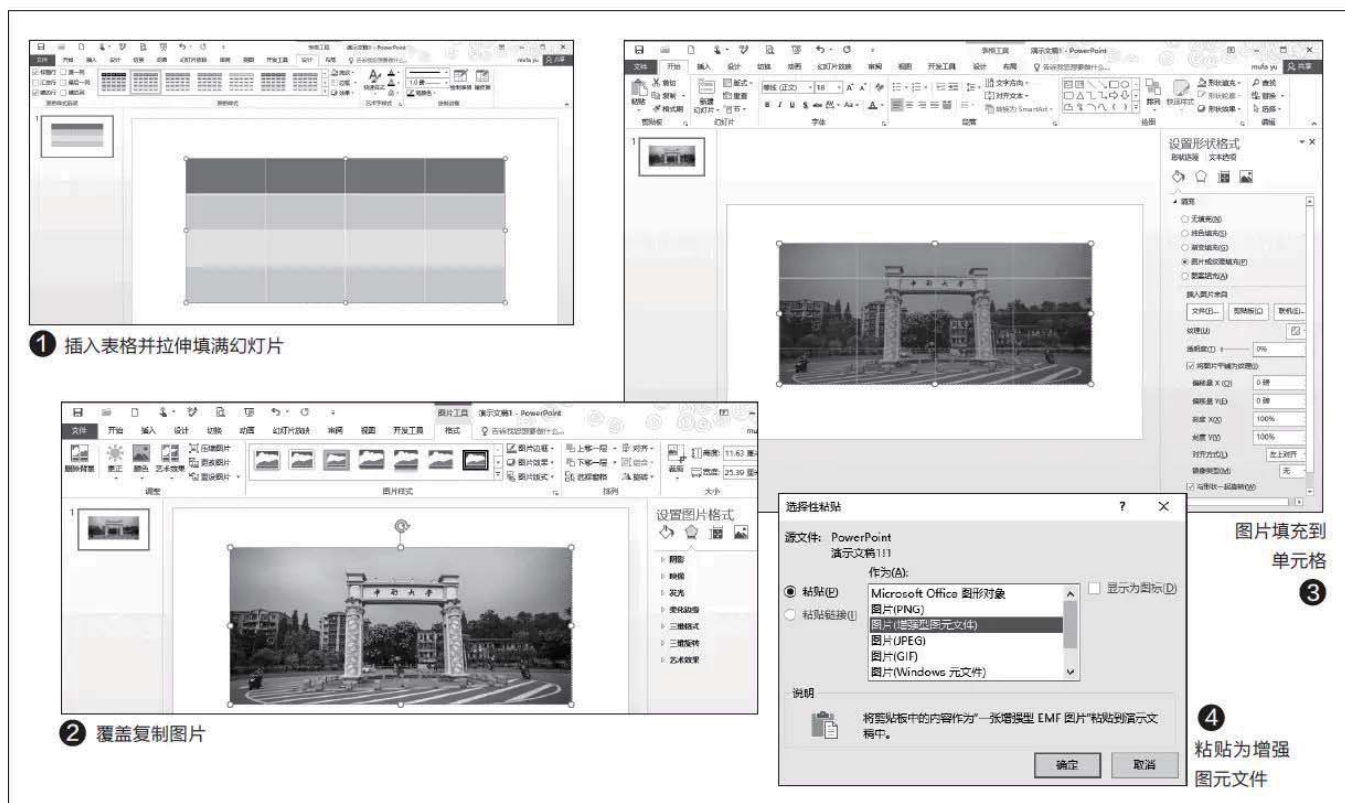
表格工具 演示文稿1 - PowerPoint

文件 开始 插入 设计 切换 动画 幻灯片放映 审阅 视图 开发工具 设计 布局

❶ 插入表格并拉伸填满幻灯片

表格工具 演示文稿1 - PowerPoint

文件 开始 插入 设计 切换 动画 幻灯片放映 审阅 视图 开发工具 设计 布局

设置形状格式
形状选项 文本选项

填充
无填充(N)
纯色填充(S)
渐变填充(G)
图片或纹理填充(P)
图案填充(A)
插入图片来自
文件(F)... 剪贴板(C) 联机(E)...
纹理(U)
透明度(T) 0%
将图片平铺为纹理(I)
偏移量 X(O) 0 磅
偏移量 Y(E) 0 磅
刻度 X(X) 100%
刻度 Y(Y) 100%
对齐方式(L) 左上对齐
镜像类型(M) 无
与形状一起旋转(W)

图片工具 演示文稿1 - PowerPoint

文件 开始 插入 设计 切换 动画 幻灯片放映 审阅 视图 开发工具 格式

删除背景 更正 颜色 艺术效果 压缩图片 更改图片 重设图片
调整
图片样式
图片边框 图片效果 图片版式
上移一层 下移一层 选择窗格 对齐 组合 旋转
排列
裁剪 高度: 11.63 厘米 宽度: 25.39 厘米
大小

设置图片格式
阴影
映像
发光
柔化边缘
三维格式
三维旋转
艺术效果

❷ 覆盖复制图片

选择性粘贴 ? ×

源文件: PowerPoint
演示文稿1!1

作为(A):
粘贴(P)
粘贴链接(L)
Microsoft Office 图形对象
图片(PNG)
图片(增强型图元文件)
图片(JPEG)
图片(GIF)
图片(Windows 元文件)
显示为图标(D)

说明
将剪贴板中的内容作为"一张增强型 EMF 图片"粘贴到演示文稿中。

确定 取消

图片填充到单元格
❸

❹
粘贴为增强图元文件